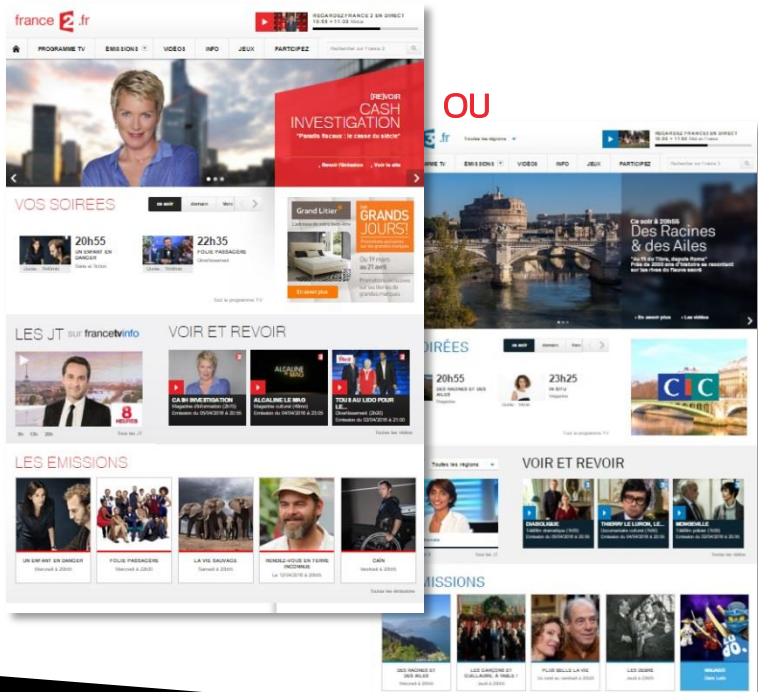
france 2 .fr

REGARDEZ FRANCE 2 EN DIRECT
10:55 • 11:05 Motus

PROGRAMME TV | EMISSIONS | VIDEOS | INFO | JEUX | PARTICIPEZ

Rechercher sur France 2

[RE]VOIR
CASH INVESTIGATION
"Paradis fiscaux : le casse du siècle"

Revoir l'émission | Voir le site

VOS SOIREES

ce soir | demain | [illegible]

20h55
UN ENFANT EN DANGER
Drame

22h35
FOLIE PASSAGERE

Tout le programme TV

Grand Litier
GRANDS JOURS!
Du 19 mars au 21 avril
En savoir plus

LES JT sur francetvinfo

8h | 13h | 20h

Tous les JT

VOIR ET REVOIR

CASH INVESTIGATION
Magazine d'information
Emission du 05/04/2016 à 20:55

ALCALINE LE MAG
Magazine culturel
Emission du 04/04/2016 à 20:55

TOUS AU LIDO POUR LE...
Divertissement
Emission du 02/04/2016 à 21:00

Toutes les vidéos

LES EMISSIONS

UN ENFANT EN DANGER
Mercredi à 20h55

FOLIE PASSAGERE
Mercredi à 22h35

LA VIE SAUVAGE
Samedi à 20h55

RENDEZ-VOUS EN TERRE INCONNUE
Le 12/04/2016 à 20h55

CAÏN
Mercredi à 20h55

Toutes les émissions

OU

3 .fr

Toutes les régions

REGARDEZ FRANCE 3 EN DIRECT
10:55 • 11:05 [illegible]

EMISSIONS | VIDEOS | INFO | JEUX | PARTICIPEZ

Rechercher sur France 3

Ce soir à 20h55
Des Racines & des Ailes
"Au fil du Tibre, depuis Rome"
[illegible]

En savoir plus | Les vidéos

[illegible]OIRÉES

ce soir | demain | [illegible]

20h55
DES RACINES ET DES AILES
Magazine

23h25
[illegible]

Tout le programme TV

CIC

Toutes les régions

VOIR ET REVOIR

DIABOLIQUE
Téléfilm dramatique

THIERRY LE LURON, LE...
Documentaire musical

MONGEVILLE
Téléfilm policier

Toutes les vidéos

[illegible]MISSIONS

DES RACINES ET DES AILES
Mercredi à 20h55

LES GARÇONS ET GUILLAUME, A TABLE !
Jeudi à 20h55

PLUS BELLE LA VIE
Du lundi au vendredi à 20h20

LES GENS

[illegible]